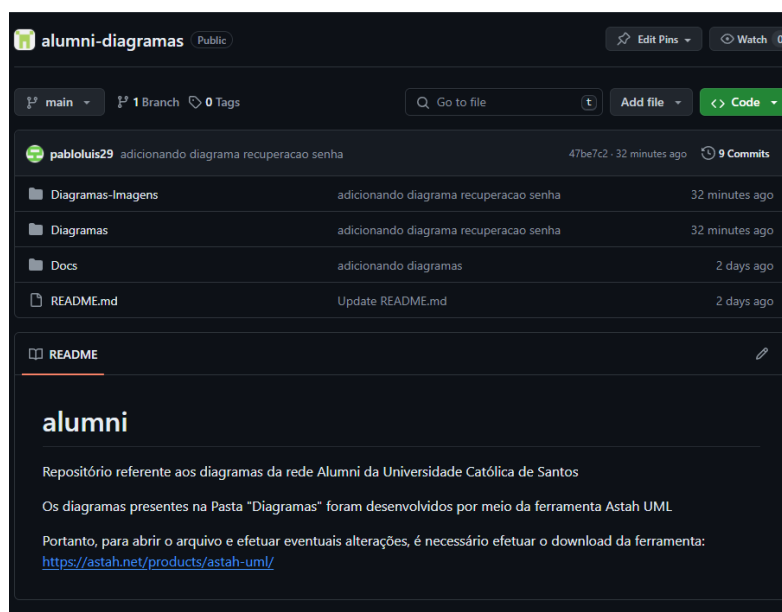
alumni-diagramas Public

Edit Pins
Watch 0

main
1 Branch
0 Tags
Go to file
t
Add file
Code

pabloluis29 adicionando diagrama recuperacao senha
47be7c2 · 32 minutes ago
9 Commits

| | | |
|---|---|---|
| Diagramas-Imagens | adicionando diagrama recuperacao senha | 32 minutes ago |
| Diagramas | adicionando diagrama recuperacao senha | 32 minutes ago |
| Docs | adicionando diagramas | 2 days ago |
| README.md | Update README.md | 2 days ago |

README

alumni

Repositório referente aos diagramas da rede Alumni da Universidade Católica de Santos

Os diagramas presentes na Pasta "Diagramas" foram desenvolvidos por meio da ferramenta Astah UML

Portanto, para abrir o arquivo e efetuar eventuais alterações, é necessário efetuar o download da ferramenta: https://astah.net/products/astah-uml/